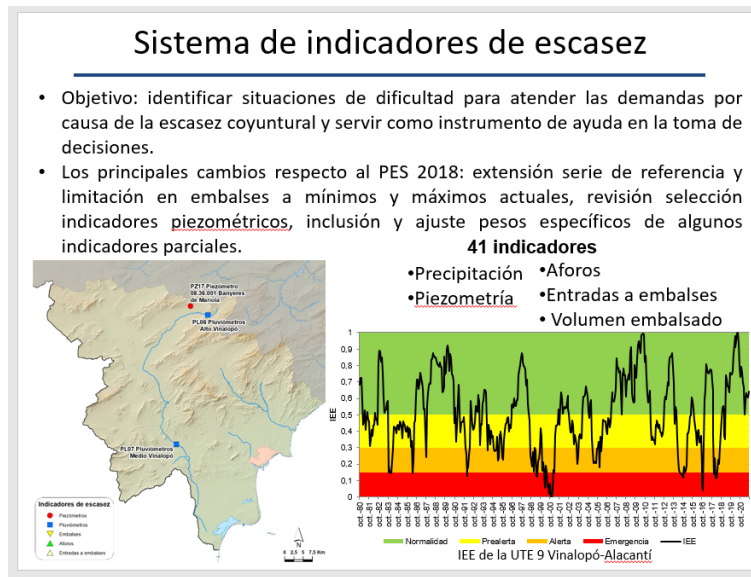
Sistema de indicadores de escasez

• Objetivo: identificar situaciones de dificultad para atender las demandas por causa de la escasez coyuntural y servir como instrumento de ayuda en la toma de decisiones.

• Los principales cambios respecto al PES 2018: extensión serie de referencia y limitación en embalses a mínimos y máximos actuales, revisión selección indicadores piezométricos, inclusión y ajuste pesos específicos de algunos indicadores parciales.

41 indicadores

•Precipitación
•Piezometría
•Aforos
•Entradas a embalses
• Volumen embalsado

PZ17 Piezometro 08.36.001 Banyeres de Mariola
PL06 Pluviometros Alto Vinalopó
PL07 Pluviometros Medio Vinalopó

Indicadores de escasez
Piezometros
Pluviometros
Embalses
Aforos
Entradas a embalses

N
0 2,5 5 7,5 Km

IEE
1
0,9
0,8
0,7
0,6
0,5
0,4
0,3
0,2
0,1
0

oct.-80 oct.-81 oct.-82 oct.-83 oct.-84 oct.-85 oct.-86 oct.-87 oct.-88 oct.-89 oct.-90 oct.-91 oct.-92 oct.-93 oct.-94 oct.-95 oct.-96 oct.-97 oct.-98 oct.-99 oct.-00 oct.-01 oct.-02 oct.-03 oct.-04 oct.-05 oct.-06 oct.-07 oct.-08 oct.-09 oct.-10 oct.-11 oct.-12 oct.-13 oct.-14 oct.-15 oct.-16 oct.-17 oct.-18 oct.-19 oct.-20

Normalidad Prealerta Alerta Emergencia IEE

IEE de la UTE 9 Vinalopó-Alacantí